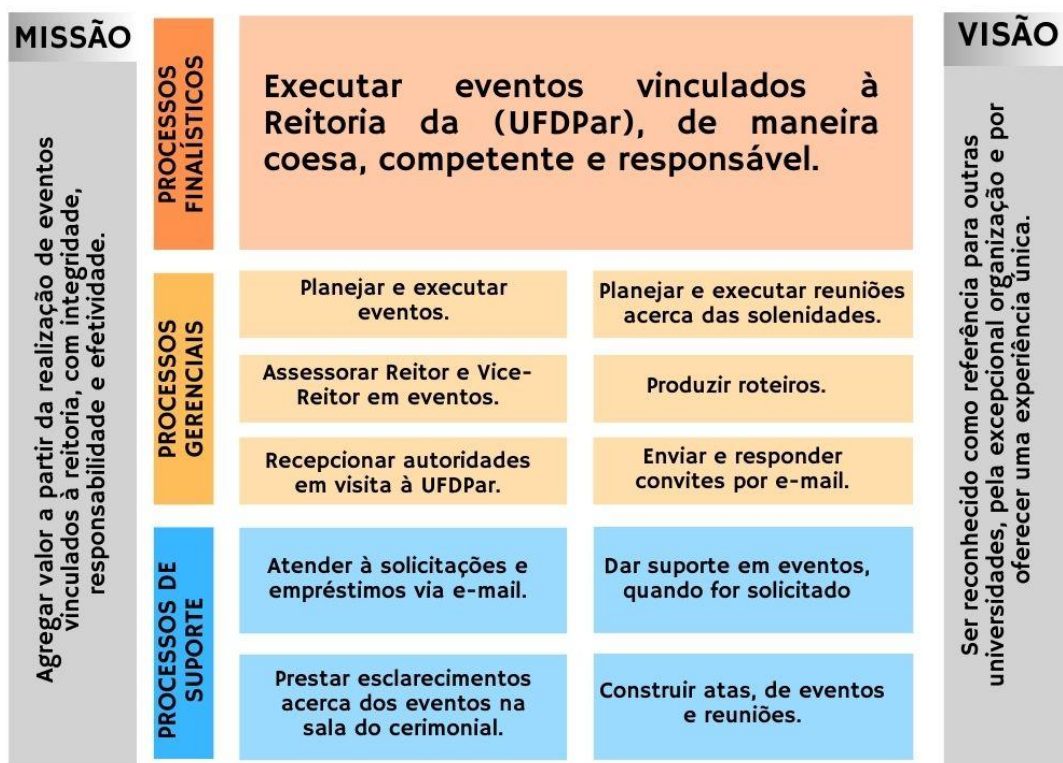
MISSÃO

Agregar valor a partir da realização de eventos vinculados à reitoria, com integridade, responsabilidade e efetividade.

PROCESSOS FINALÍSTICOS

Executar eventos vinculados à Reitoria da (UFDPar), de maneira coesa, competente e responsável.

PROCESSOS GERENCIAIS

Planejar e executar eventos.

Planejar e executar reuniões acerca das solenidades.

Assessorar Reitor e Vice-Reitor em eventos.

Produzir roteiros.

Recepcionar autoridades em visita à UFDPar.

Enviar e responder convites por e-mail.

PROCESSOS DE SUPORTE

Atender à solicitações e empréstimos via e-mail.

Dar suporte em eventos, quando for solicitado

Prestar esclarecimentos acerca dos eventos na sala do cerimonial.

Construir atas, de eventos e reuniões.

VISÃO

Ser reconhecido como referência para outras universidades, pela excepcional organização e por oferecer uma experiência única.